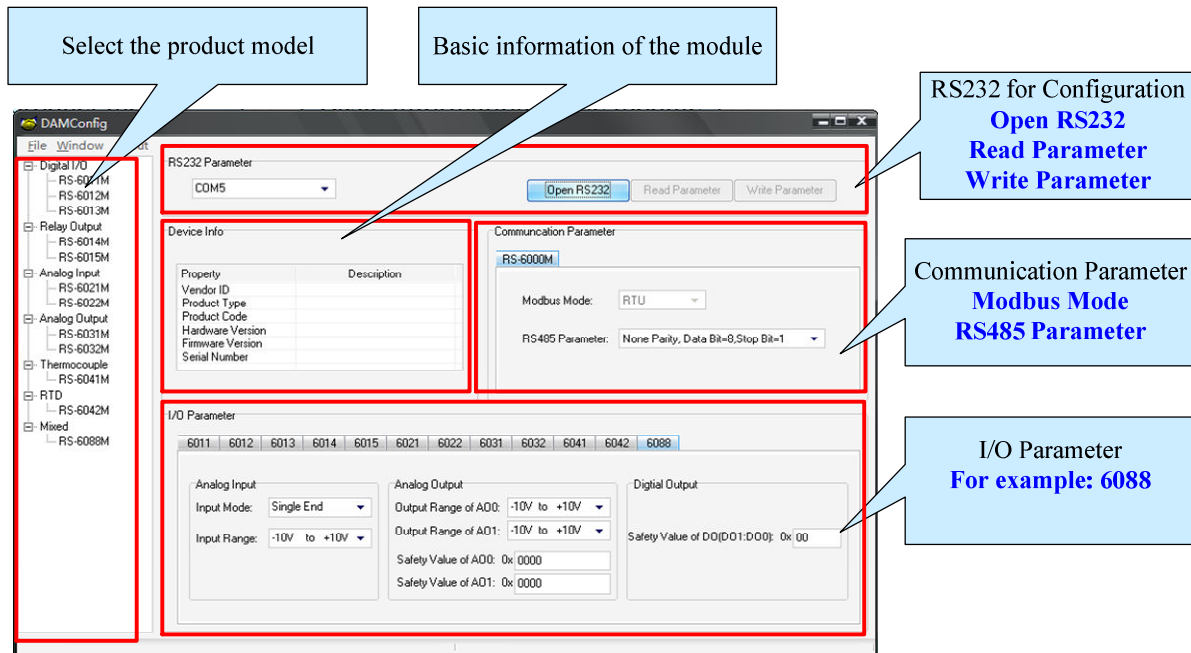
Select the product model

Basic information of the module

RS232 for Configuration
Open RS232
Read Parameter
Write Parameter

DAMConfig

File Window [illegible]t

Digital I/O
RS-60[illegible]1M
RS-6012M
RS-6013M
Relay Output
RS-6014M
RS-6015M
Analog Input
RS-6021M
RS-6022M
Analog Output
RS-6031M
RS-6032M
Thermocouple
RS-6041M
RTD
RS-6042M
Mixed
RS-6088M

RS232 Parameter
COM5
Open RS232
Read Parameter
Write Parameter

Device Info

| Property | Description |
|---|---|
| Vendor ID | |
| Product Type | |
| Product Code | |
| Hardware Version | |
| Firmware Version | |
| Serial Number | |

Communcation Parameter
RS-6000M
Modbus Mode: RTU
RS485 Parameter: None Parity, Data Bit=8,Stop Bit=1

Communication Parameter
Modbus Mode
RS485 Parameter

I/O Parameter
6011 6012 6013 6014 6015 6021 6022 6031 6032 6041 6042 6088

Analog Input
Input Mode: Single End
Input Range: -10V to +10V

Analog Output
Output Range of AO0: -10V to +10V
Output Range of AO1: -10V to +10V
Safety Value of AO0: 0x 0000
Safety Value of AO1: 0x 0000

Digtial Output
Safety Value of DO(DO1:DO0): 0x 00

I/O Parameter
For example: 6088